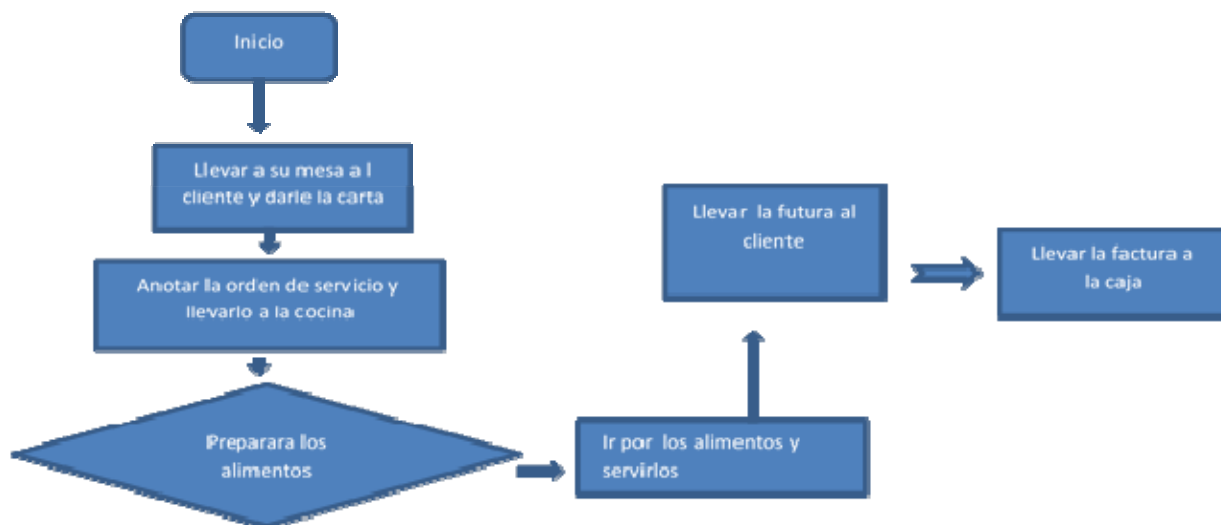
Inicio

Llevar a su mesa a l cliente y darle la carta

Anotar la orden de servicio y llevarlo a la cocina

Preparara los alimentos

Ir por los alimentos y serviirlos

Llevar la futura al cliente

Llevar la factura a la caja